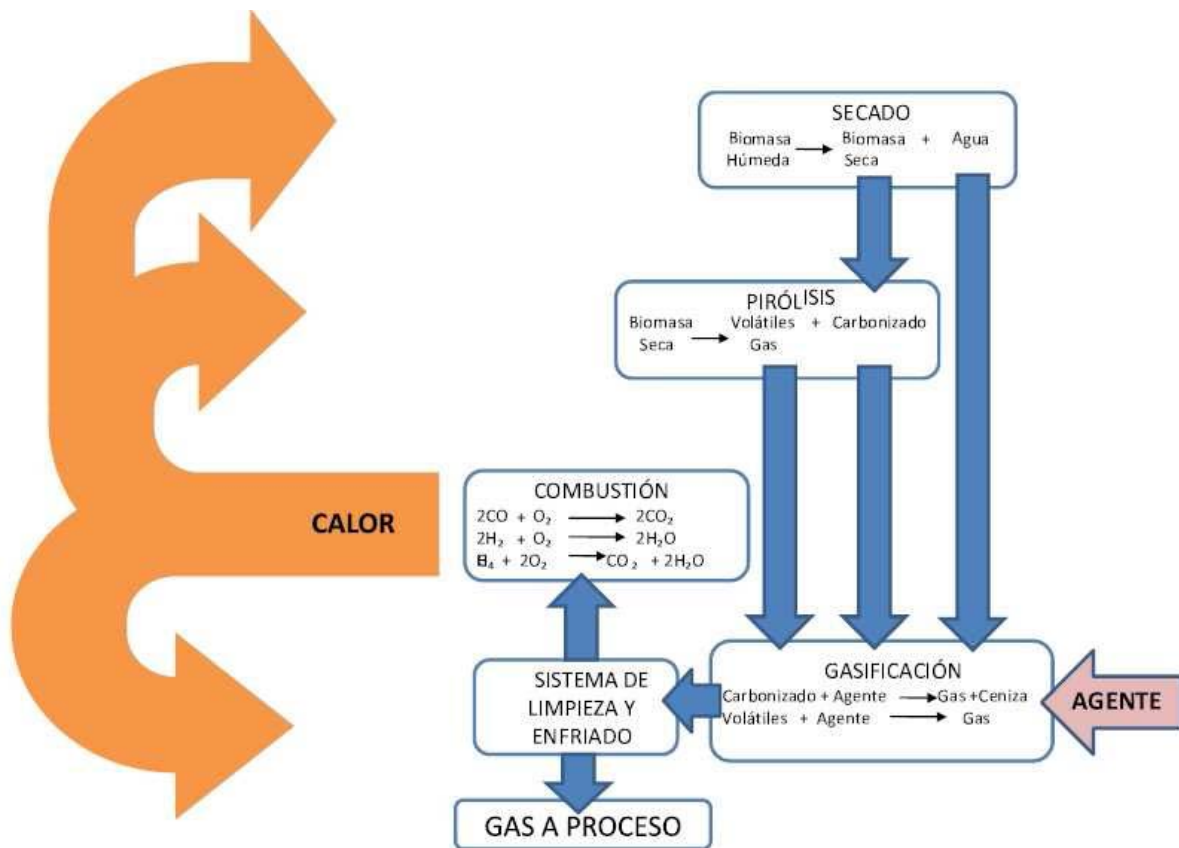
SECADO
Biomasa Húmeda → Biomasa Seca + Agua

PIRÓLISIS
Biomasa Seca → Volátiles Gas + Carbonizado

CALOR

COMBUSTIÓN
$2CO + O_2 \longrightarrow 2CO_2$
$2H_2 + O_2 \longrightarrow 2H_2O$
$B_4 + 2O_2 \longrightarrow CO_2 + 2H_2O$

SISTEMA DE LIMPIEZA Y ENFRIADO

GASIFICACIÓN
Carbonizado + Agente → Gas + Ceniza
Volátiles + Agente → Gas

AGENTE

GAS A PROCESO